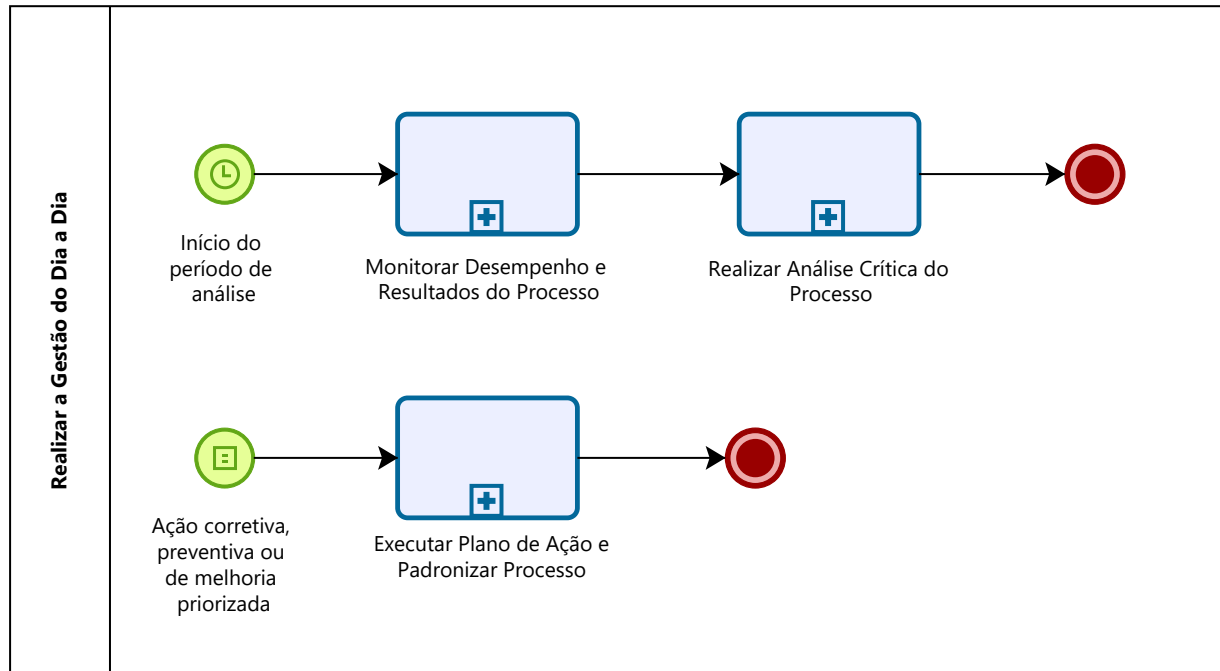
Realizar a Gestão do Dia a Dia

Início do período de análise

Monitorar Desempenho e Resultados do Processo

Realizar Análise Crítica do Processo

Ação corretiva, preventiva ou de melhoria priorizada

Executar Plano de Ação e Padronizar Processo